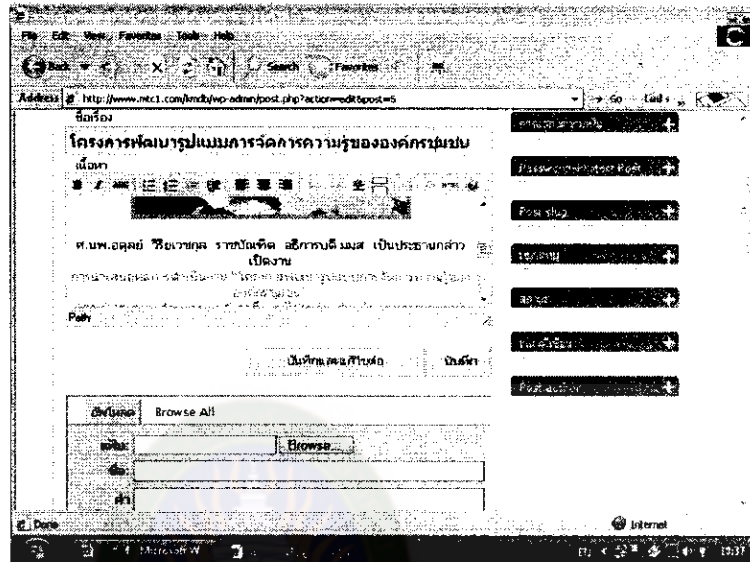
File Edit View Favorites Tools Help

Back Search Favorites

Address http://www.ntc1.com/kmdb/wp-admin/post.php?action=edit&post=5 Go Links

ชื่อเรื่อง

โครงการพัฒนารูปแบบการจัดการความรู้ขององค์กรชุมชน

เนื้อหา

ศ.นพ.อดุลย์ วิริยเวชกุล ราชบัณฑิต อธิการบดี มมส เป็นประธานกล่าวเปิดงาน

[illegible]

Path

บันทึกและแก้ไขต่อ บันทึก

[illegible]

Password-Protect Post

Post slug

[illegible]

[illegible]

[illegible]

Post author

อัปโหลด Browse All

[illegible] Browse...

ชื่อ

คำ

Done Internet

Microsoft W 15:37